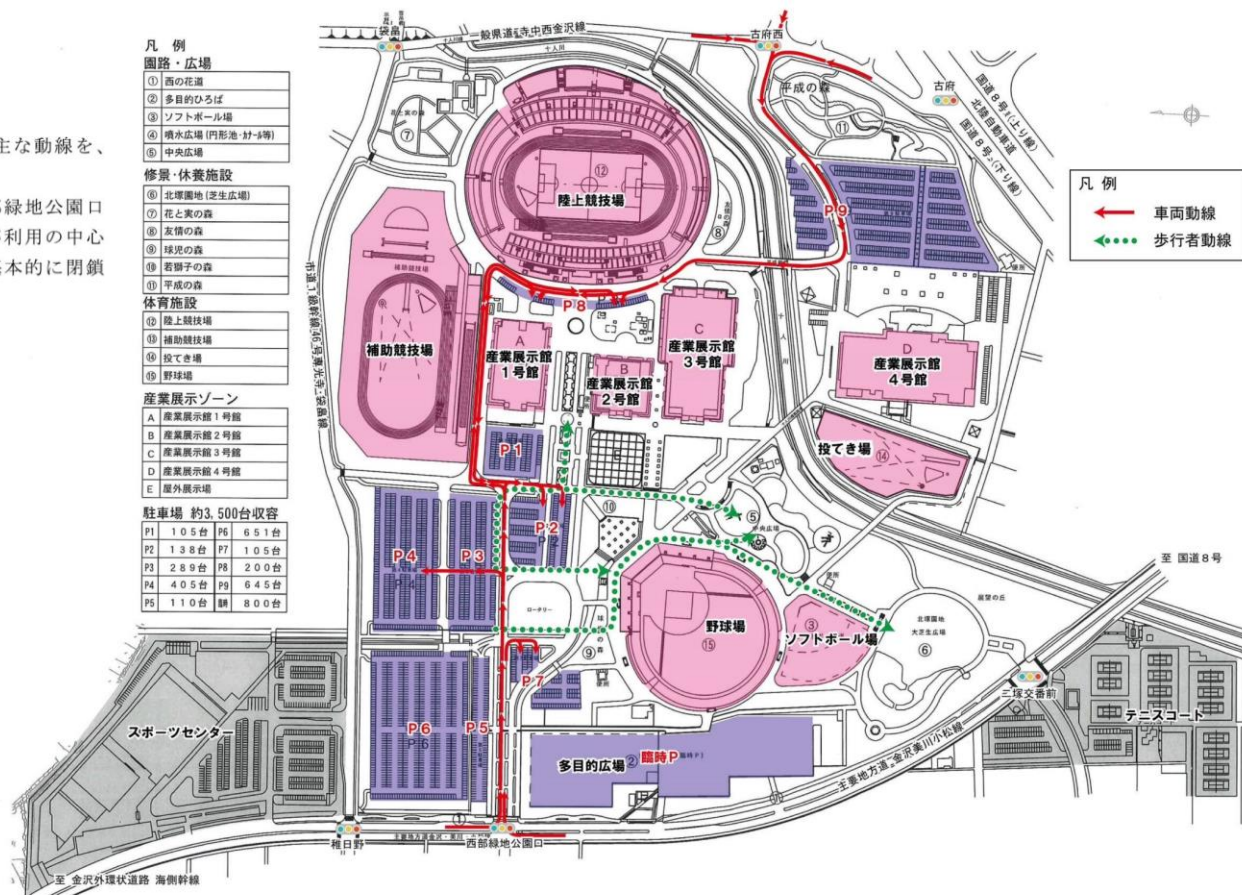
主な動線を、

緑地公園口
利用の中心
本的に閉鎖

凡 例
園路・広場
① 西の花道
② 多目的ひろば
③ ソフトボール場
④ 噴水広場(円形池・ｶﾅｰﾙ等)
⑤ 中央広場
修景・休養施設
⑥ 北塚園地(芝生広場)
⑦ 花と実の森
⑧ 友情の森
⑨ 球児の森
⑩ 若獅子の森
⑪ 平成の森
体育施設
⑫ 陸上競技場
⑬ 補助競技場
⑭ 投てき場
⑮ 野球場
産業展示ゾーン
A 産業展示館１号館
B 産業展示館２号館
C 産業展示館３号館
D 産業展示館４号館
E 屋外展示場
駐車場 約3,500台収容

| P1 | 105台 | P6 | 651台 |
|---|---|---|---|
| P2 | 138台 | P7 | 105台 |
| P3 | 289台 | P8 | 200台 |
| P4 | 405台 | P9 | 645台 |
| P5 | 110台 | 臨時 | 800台 |

凡 例
車両動線
歩行者動線

一般県道寺中西金沢線
袋畠
古府西
古府
平成の森
国道８号(上り線)
北陸自動車道
国道８号(下り線)
陸上競技場
補助競技場
市道１級幹線46号東光寺・袋畠線
P8
P9
A
産業展示館
１号館
B
産業展示館
２号館
C
産業展示館
３号館
D
産業展示館
４号館
投てき場
P1
P2
P3
P4
E
ロータリー
野球場
ソフトボール場
北塚園地
大芝生広場
展望の丘
至 国道８号
P5
P6
P7
スポーツセンター
多目的広場
臨時P
三塚交番前
主要地方道 金沢美川小松線
テニスコート
稚日野
西部緑地公園口
至 金沢外環状道路 海側幹線